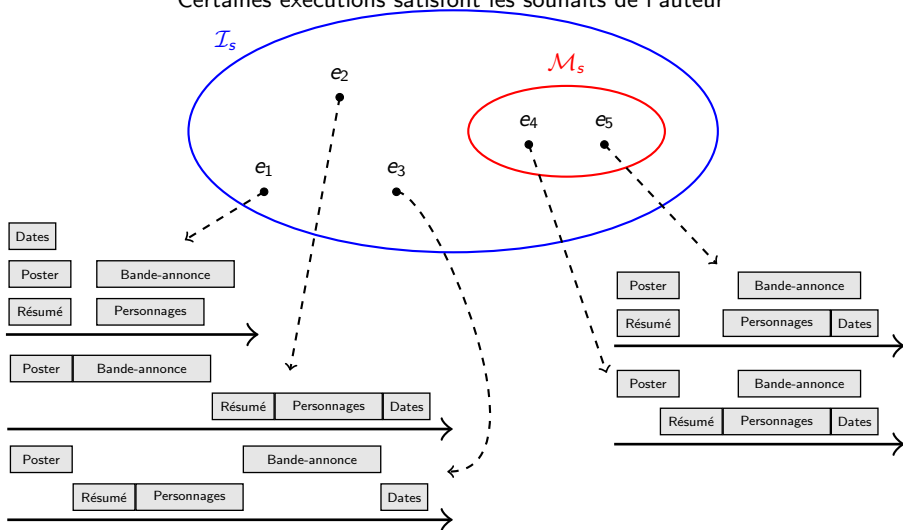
Certaines exécutions satisfont les souhaits de l'auteur

$\mathcal{I}_s$

$e_2$

$\mathcal{M}_s$

$e_4$ $e_5$

$e_1$

$e_3$

Dates

Poster Bande-annonce

Résumé Personnages

Poster Bande-annonce

Résumé Personnages Dates

Poster Bande-annonce

Résumé Personnages Dates

Poster Bande-annonce

Résumé Personnages Dates

Poster Bande-annonce

Résumé Personnages Dates